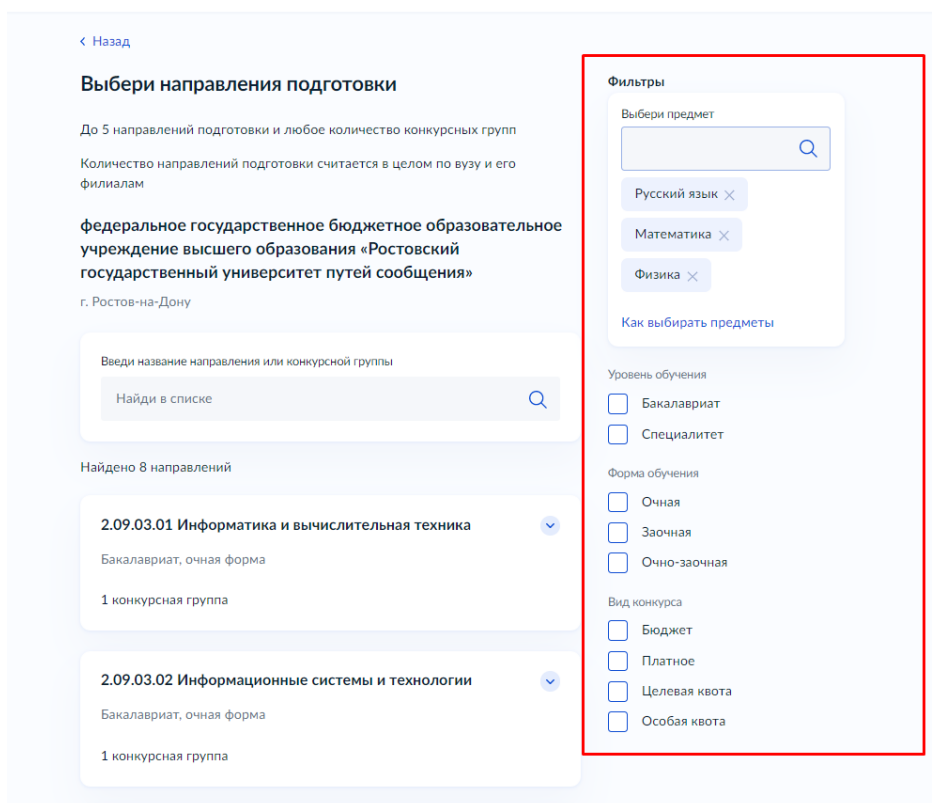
‹ Назад

Выбери направления подготовки

До 5 направлений подготовки и любое количество конкурсных групп

Количество направлений подготовки считается в целом по вузу и его филиалам

федеральное государственное бюджетное образовательное учреждение высшего образования «Ростовский государственный университет путей сообщения»

г. Ростов-на-Дону

Введи название направления или конкурсной группы

Найди в списке

Найдено 8 направлений

2.09.03.01 Информатика и вычислительная техника

Бакалавриат, очная форма

1 конкурсная группа

2.09.03.02 Информационные системы и технологии

Бакалавриат, очная форма

1 конкурсная группа

Фильтры

Выбери предмет

Русский язык ×

Математика ×

Физика ×

Как выбирать предметы

Уровень обучения

Бакалавриат

Специалитет

Форма обучения

Очная

Заочная

Очно-заочная

Вид конкурса

Бюджет

Платное

Целевая квота

Особая квота